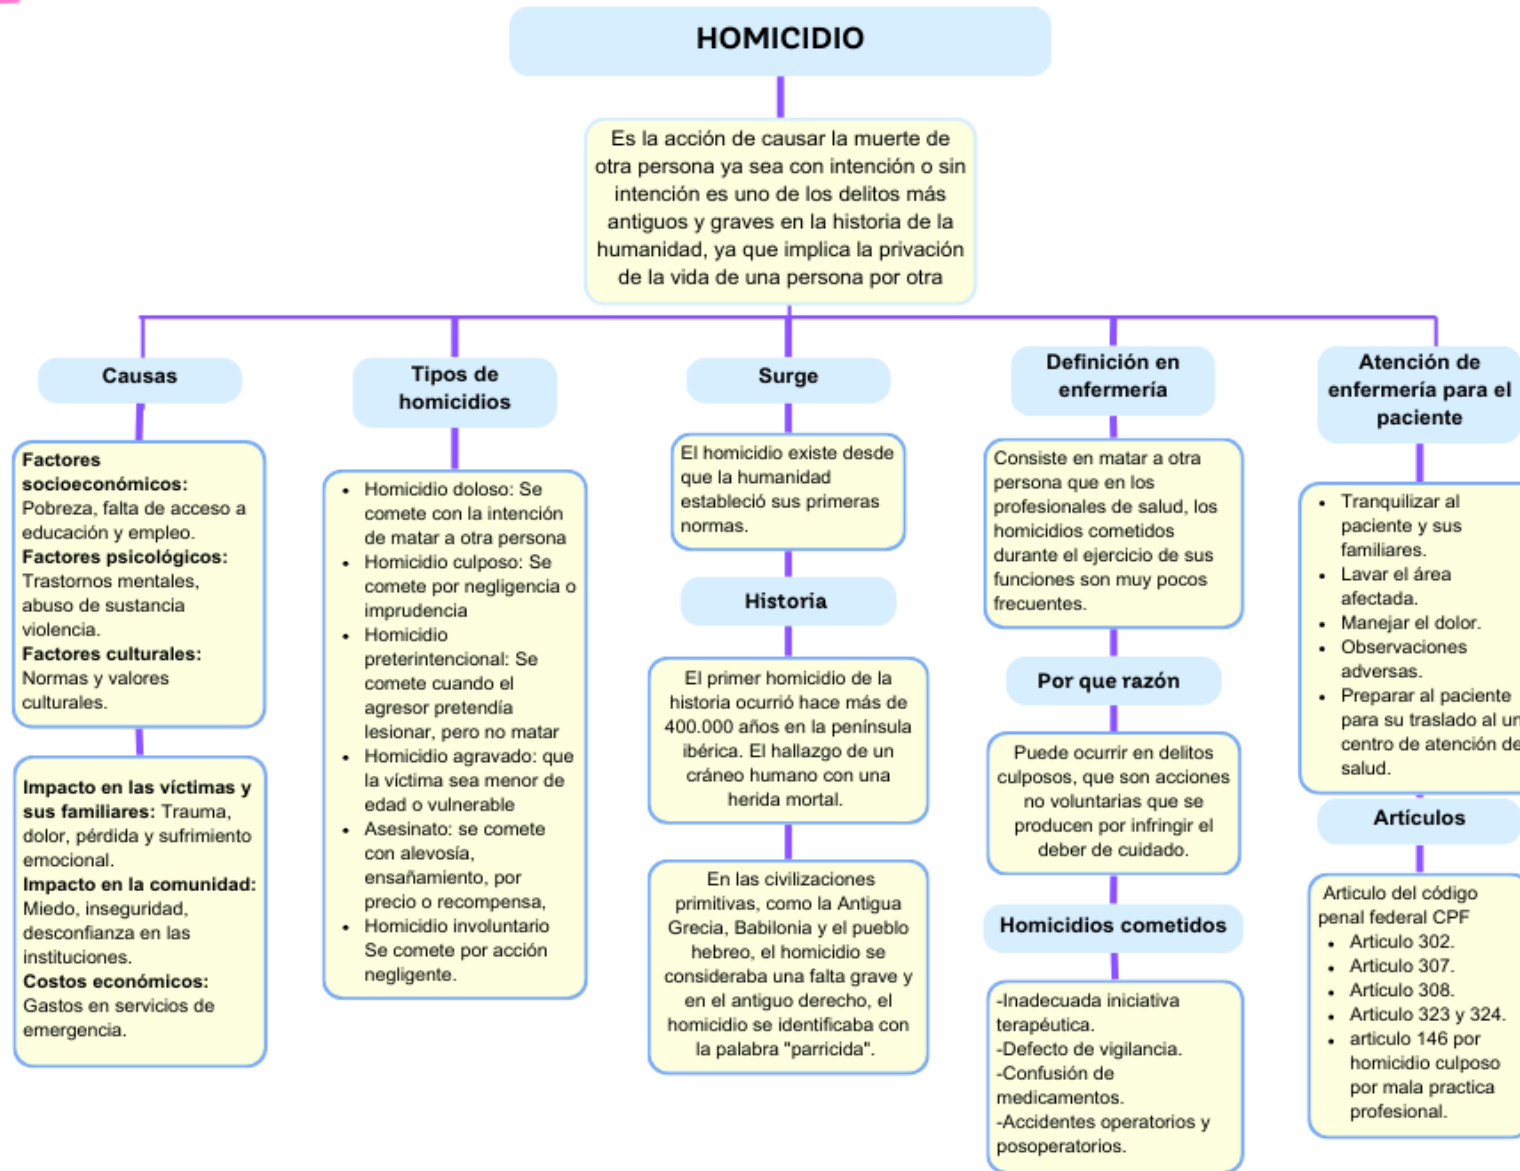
HOMICIDIO

Es la acción de causar la muerte de otra persona ya sea con intención o sin intención es uno de los delitos más antiguos y graves en la historia de la humanidad, ya que implica la privación de la vida de una persona por otra

Causas

**Factores socioeconómicos:** Pobreza, falta de acceso a educación y empleo.
**Factores psicológicos:** Trastornos mentales, abuso de sustancia violencia.
**Factores culturales:** Normas y valores culturales.

**Impacto en las víctimas y sus familiares:** Trauma, dolor, pérdida y sufrimiento emocional.
**Impacto en la comunidad:** Miedo, inseguridad, desconfianza en las instituciones.
**Costos económicos:** Gastos en servicios de emergencia.

Tipos de homicidios

- Homicidio doloso: Se comete con la intención de matar a otra persona
- Homicidio culposo: Se comete por negligencia o imprudencia
- Homicidio preterintencional: Se comete cuando el agresor pretendía lesionar, pero no matar
- Homicidio agravado: que la víctima sea menor de edad o vulnerable
- Asesinato: se comete con alevosía, ensañamiento, por precio o recompensa,
- Homicidio involuntario Se comete por acción negligente.

Surge

El homicidio existe desde que la humanidad estableció sus primeras normas.

Historia

El primer homicidio de la historia ocurrió hace más de 400.000 años en la península ibérica. El hallazgo de un cráneo humano con una herida mortal.

En las civilizaciones primitivas, como la Antigua Grecia, Babilonia y el pueblo hebreo, el homicidio se consideraba una falta grave y en el antiguo derecho, el homicidio se identificaba con la palabra "parricida".

Definición en enfermería

Consiste en matar a otra persona que en los profesionales de salud, los homicidios cometidos durante el ejercicio de sus funciones son muy pocos frecuentes.

Por que razón

Puede ocurrir en delitos culposos, que son acciones no voluntarias que se producen por infringir el deber de cuidado.

Homicidios cometidos

-Inadecuada iniciativa terapéutica.
-Defecto de vigilancia.
-Confusión de medicamentos.
-Accidentes operatorios y posoperatorios.

Atención de enfermería para el paciente

- Tranquilizar al paciente y sus familiares.
- Lavar el área afectada.
- Manejar el dolor.
- Observaciones adversas.
- Preparar al paciente para su traslado al un centro de atención de salud.

Artículos

Articulo del código penal federal CPF
- Articulo 302.
- Articulo 307.
- Articulo 308.
- Articulo 323 y 324.
- articulo 146 por homicidio culposo por mala practica profesional.